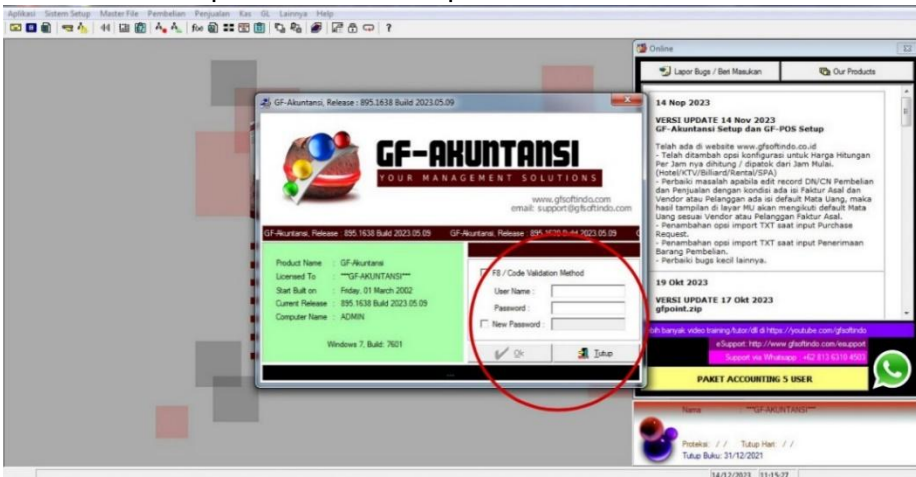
Aplikasi Sistem Setup Master File Pembelian Penjualan Kas GL Lainnya Help

GF-Akuntansi, Release : 895.1638 Build 2023.05.09

GF-AKUNTANSI
YOUR MANAGEMENT SOLUTIONS
www.gfsoftindo.com
email: support@gfsoftindo.com

GF-Akuntansi, Release : 895.1638 Build 2023.05.09 GF-Akuntansi, Release : 895.1638 Build 2023.05.09

Product Name : GF-Akuntansi
Licensed To : ***GF-AKUNTANSI***
Start Built on : Friday, 01 March 2002
Current Release : 895.1638 Build 2023.05.09
Computer Name : ADMIN

Windows 7, Build: 7601

F8 / Code Validation Method
User Name :
Password :
New Password :
Ok
Tutup

Online

Lapor Bugs / Beri Masukan
Our Products

14 Nop 2023

VERSI UPDATE 14 Nov 2023
GF-Akuntansi Setup dan GF-POS Setup

Telah ada di website www.gfsoftindo.co.id
- Telah ditambah opsi konfigurasi untuk Harga Hitungan Per Jam nya dihitung / dipatok dari Jam Mulai. (Hotel/KTV/Billiard/Rental/SPA)
- Perbaiki masalah apabila edit record DN/CN Pembelian dan Penjualan dengan kondisi ada isi Faktur Asal dan Vendor atau Pelanggan ada isi default Mata Uang, maka hasil tampilan di layar MU akan mengikuti default Mata Uang sesuai Vendor atau Pelanggan Faktur Asal.
- Penambahan opsi import TXT saat input Purchase Request.
- Penambahan opsi import TXT saat input Penerimaan Barang Pembelian.
- Perbaiki bugs kecil lainnya.

19 Okt 2023

VERSI UPDATE 17 Okt 2023
gfpoint.zip

oh banyak video training/tutor/dl di https://youtube.com/gfsoftindo
eSupport: http://www.gfsoftindo.com/esupport
Support via Whatsapp : +62 813 6319 4503

PAKET ACCOUNTING 5 USER

Nama : ***GF-AKUNTANSI***

Proteksi : / / Tutup Hari : / /
Tutup Buku: 31/12/2021

14/12/2023 11:15:27